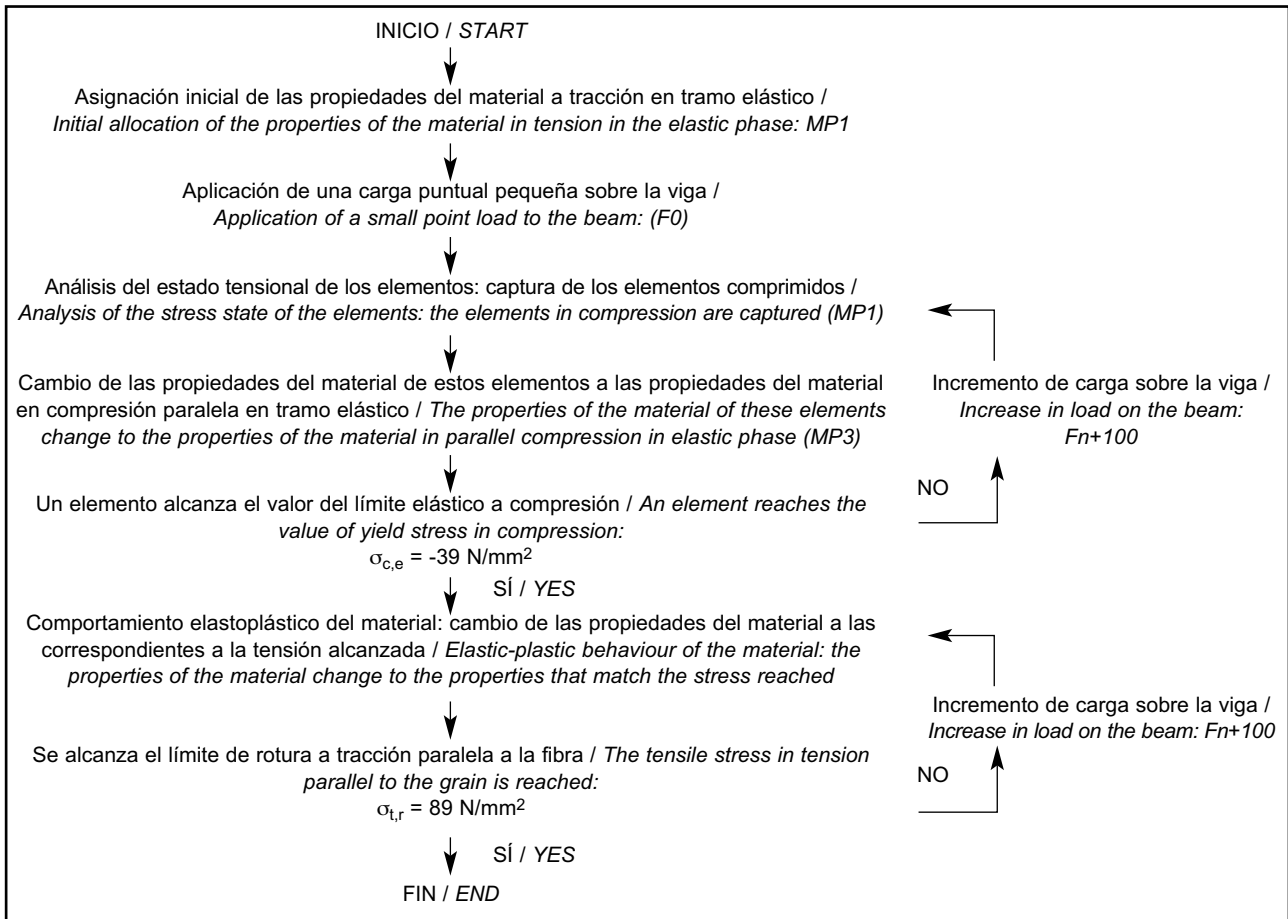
INICIO / START

Asignación inicial de las propiedades del material a tracción en tramo elástico / Initial allocation of the properties of the material in tension in the elastic phase: MP1

Aplicación de una carga puntual pequeña sobre la viga / Application of a small point load to the beam: (F0)

Análisis del estado tensional de los elementos: captura de los elementos comprimidos / Analysis of the stress state of the elements: the elements in compression are captured (MP1)

Cambio de las propiedades del material de estos elementos a las propiedades del material en compresión paralela en tramo elástico / The properties of the material of these elements change to the properties of the material in parallel compression in elastic phase (MP3)

Incremento de carga sobre la viga / Increase in load on the beam: Fn+100

NO

Un elemento alcanza el valor del límite elástico a compresión / An element reaches the value of yield stress in compression:
$\sigma_{c,e}$ = -39 N/mm$^2$

SÍ / YES

Comportamiento elastoplástico del material: cambio de las propiedades del material a las correspondientes a la tensión alcanzada / Elastic-plastic behaviour of the material: the properties of the material change to the properties that match the stress reached

Incremento de carga sobre la viga / Increase in load on the beam: Fn+100

Se alcanza el límite de rotura a tracción paralela a la fibra / The tensile stress in tension parallel to the grain is reached:
$\sigma_{t,r}$ = 89 N/mm$^2$

NO

SÍ / YES

FIN / END